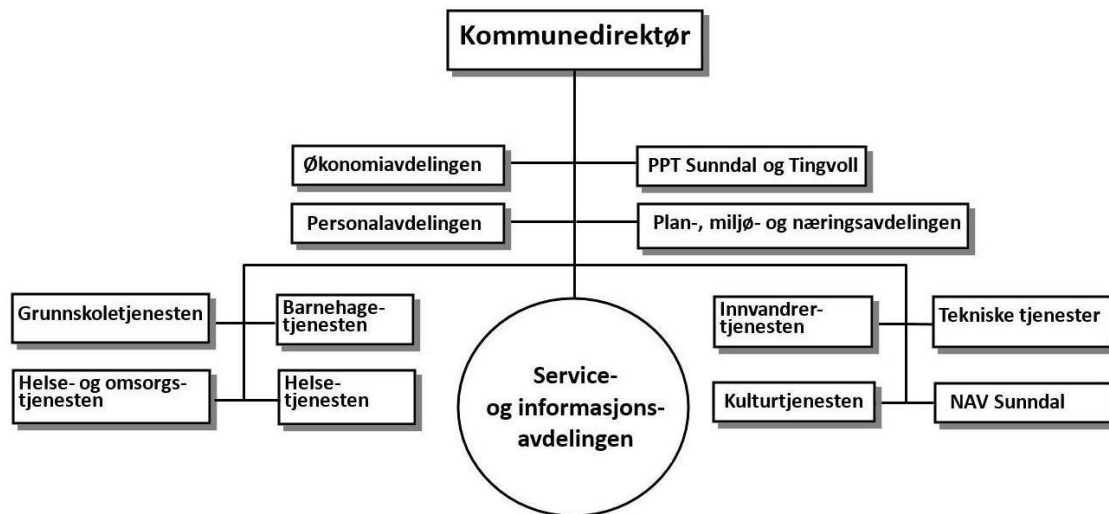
Kommunedirektør

Økonomiavdelingen

PPT Sunndal og Tingvoll

Personalavdelingen

Plan-, miljø- og næringsavdelingen

Grunnskoletjenesten

Barnehage-tjenesten

Helse- og omsorgs-tjenesten

Helse-tjenesten

Service- og informasjons-avdelingen

Innvandrer-tjenesten

Tekniske tjenester

Kulturtjenesten

NAV Sunndal